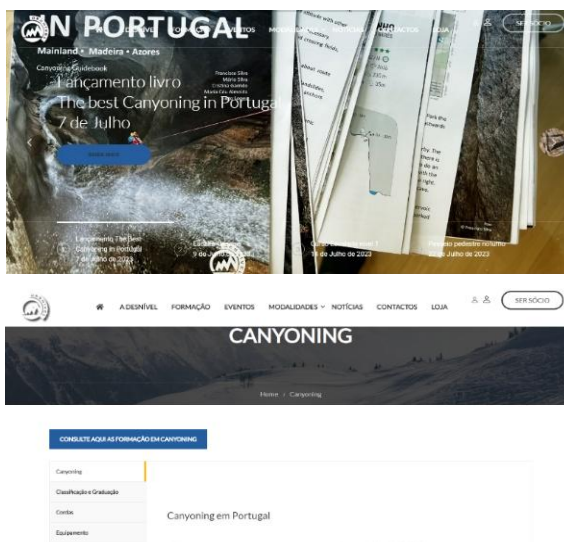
IN PORTUGAL
Mainland • Madeira • Azores
Canyoning Guidebook
Francisco Silva
Mário Silva
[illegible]
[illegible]

DESNÍVEL FORMAÇÃO EVENTOS MODALIDADES NOTÍCIAS CONTACTOS LOJA
SER SÓCIO

Lançamento livro
The best Canyoning in Portugal
7 de Julho

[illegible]

Lançamento The Best Canyoning in Portugal
7 de Julho de 2023

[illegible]
9 de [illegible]

Curso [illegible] level 1
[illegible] de Julho de 2023

Passeio pedestre noturno
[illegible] Julho de 2023

A DESNÍVEL FORMAÇÃO EVENTOS MODALIDADES NOTÍCIAS CONTACTOS LOJA
SER SÓCIO

CANYONING

Home / Canyoning

CONSULTE AQUI AS FORMAÇÃO EM CANYONING

Canyoning
Classificação e Graduação
Cordas
Equipamento

Canyoning em Portugal